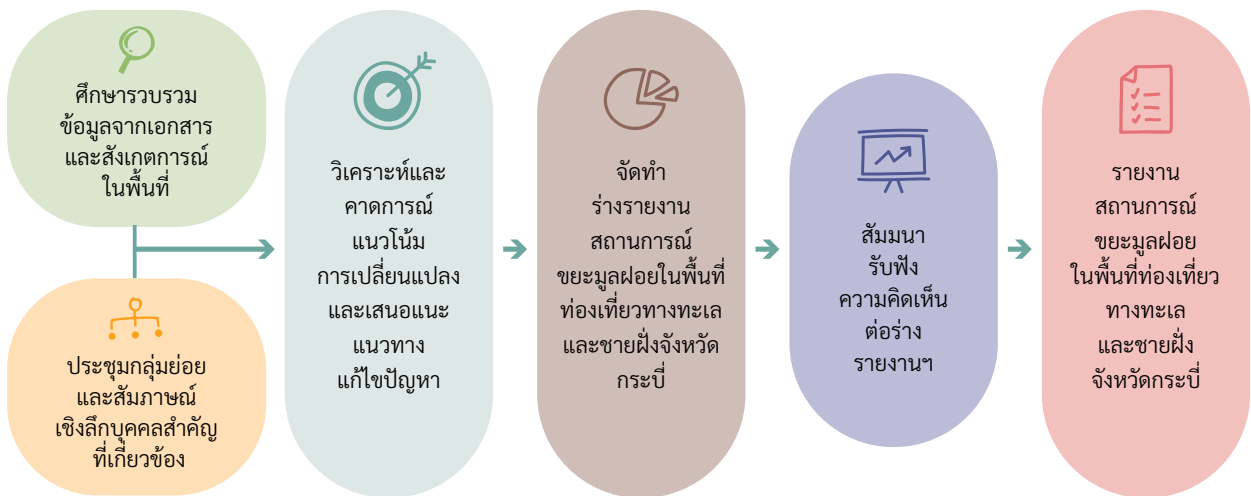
ศึกษารวบรวม
ข้อมูลจากเอกสาร
และสังเกตการณ์
ในพื้นที่

ประชุมกลุ่มย่อย
และสัมภาษณ์
เชิงลึกบุคคลสำคัญ
ที่เกี่ยวข้อง

วิเคราะห์และ
คาดการณ์
แนวโน้ม
การเปลี่ยนแปลง
และเสนอแนะ
แนวทาง
แก้ไขปัญหา

จัดทำ
ร่างรายงาน
สถานการณ์
ขยะมูลฝอยในพื้นที่
ท่องเที่ยวทางทะเล
และชายฝั่งจังหวัด
กระบี่

สัมมนา
รับฟัง
ความคิดเห็น
ต่อร่าง
รายงานฯ

รายงาน
สถานการณ์
ขยะมูลฝอย
ในพื้นที่ท่องเที่ยว
ทางทะเล
และชายฝั่ง
จังหวัดกระบี่